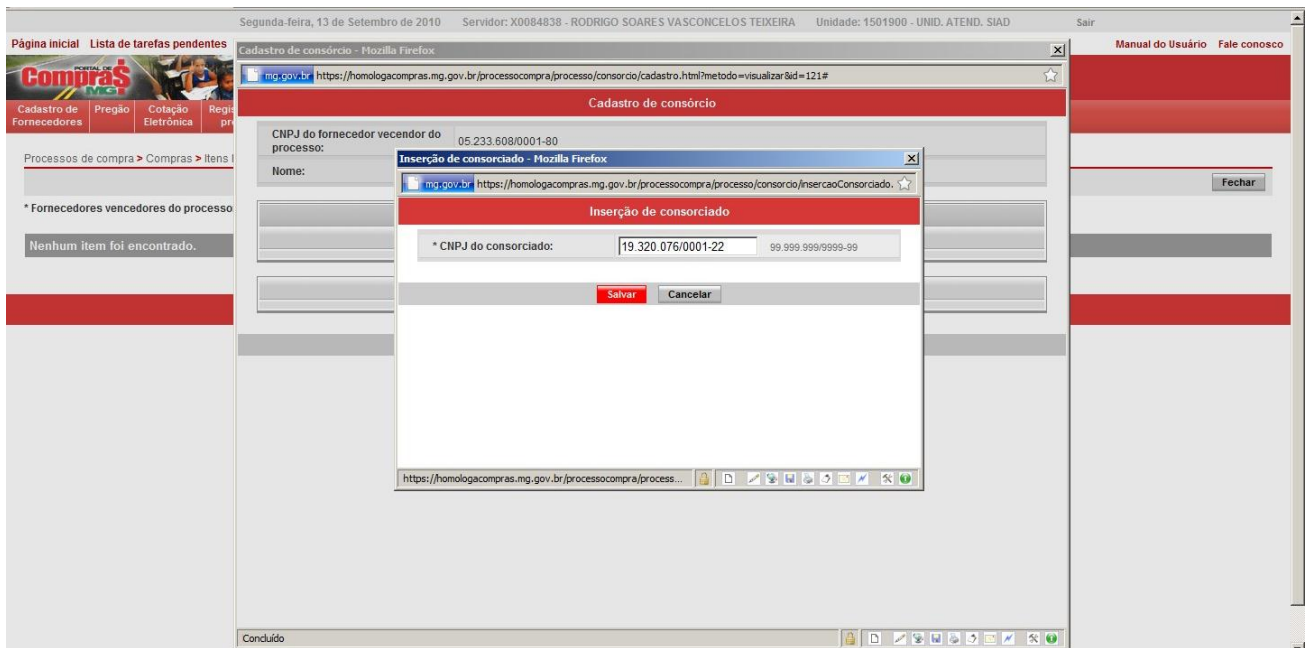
Segunda-feira, 13 de Setembro de 2010 Servidor: X0084838 - RODRIGO SOARES VASCONCELOS TEIXEIRA Unidade: 1501900 - UNID. ATEND. SIAD Sair

Página inicial Lista de tarefas pendentes

Manual do Usuário Fale conosco

PORTAL DE Compras MG

Cadastro de Fornecedores Pregão Cotação Eletrônica Regi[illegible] pr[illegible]

Processos de compra > Compras > Itens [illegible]

Fechar

* Fornecedores vencedores do processo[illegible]

Nenhum item foi encontrado.

Cadastro de consórcio - Mozilla Firefox

mg.gov.br https://homologacompras.mg.gov.br/processocompra/processo/consorcio/cadastro.html?metodo=visualizar&id=121#

Cadastro de consórcio

CNPJ do fornecedor vecendor do processo: 05.233.608/0001-80

Nome:

Inserção de consorciado - Mozilla Firefox

mg.gov.br https://homologacompras.mg.gov.br/processocompra/processo/consorcio/insercaoConsorciado.

Inserção de consorciado

* CNPJ do consorciado: 19.320.076/0001-22 99.999.999/9999-99

Salvar Cancelar

https://homologacompras.mg.gov.br/processocompra/process...

Concluído